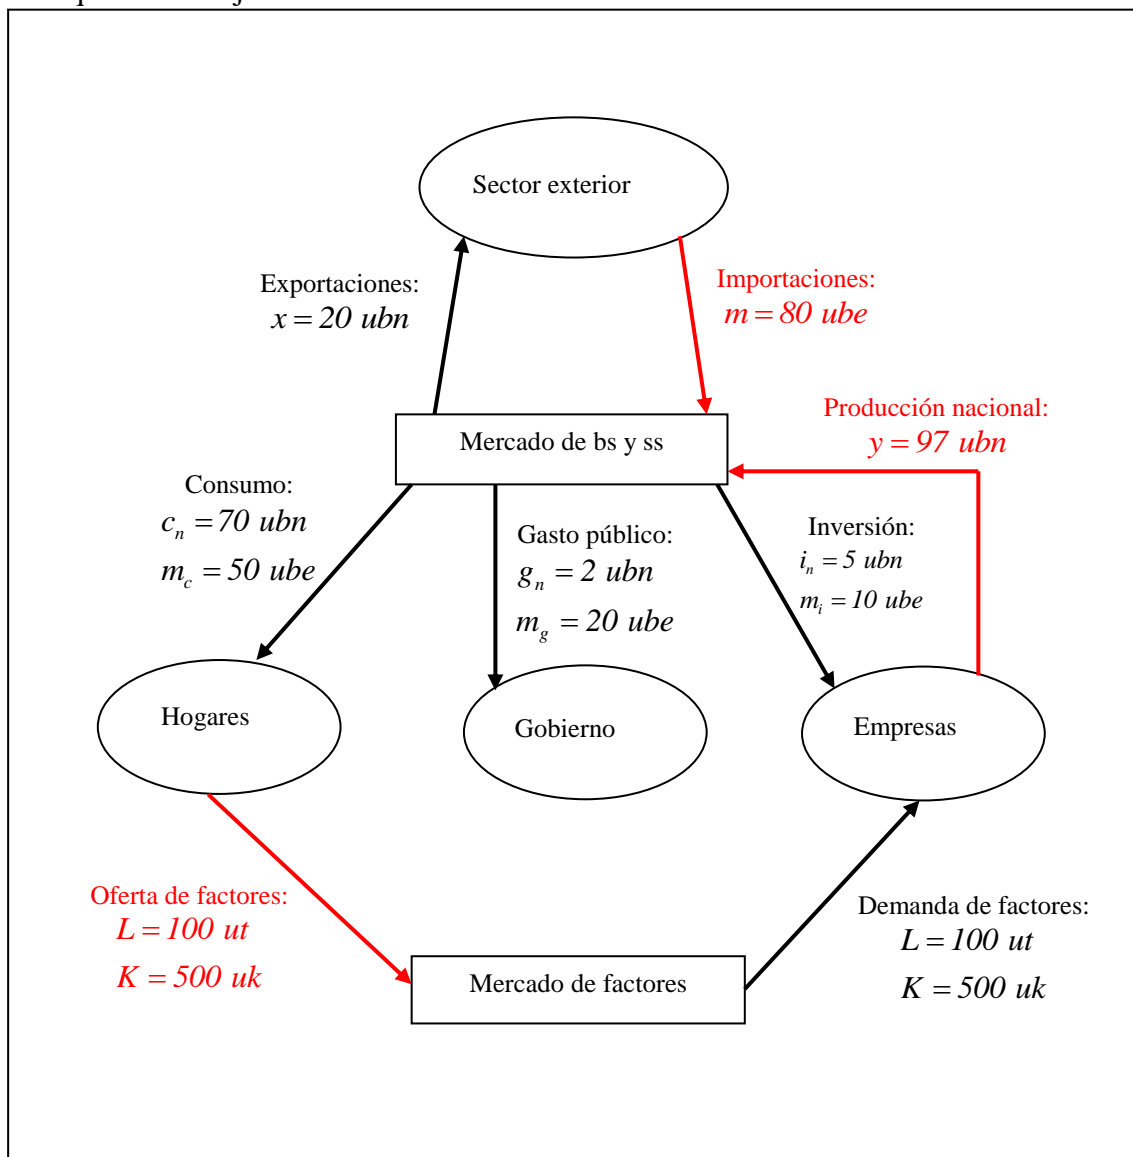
Sector exterior

Exportaciones:
$x = 20\ ubn$

Importaciones:
$m = 80\ ube$

Producción nacional:
$y = 97\ ubn$

Mercado de bs y ss

Consumo:
$c_n = 70\ ubn$
$m_c = 50\ ube$

Gasto público:
$g_n = 2\ ubn$
$m_g = 20\ ube$

Inversión:
$i_n = 5\ ubn$
$m_i = 10\ ube$

Hogares

Gobierno

Empresas

Oferta de factores:
$L = 100\ ut$
$K = 500\ uk$

Mercado de factores

Demanda de factores:
$L = 100\ ut$
$K = 500\ uk$